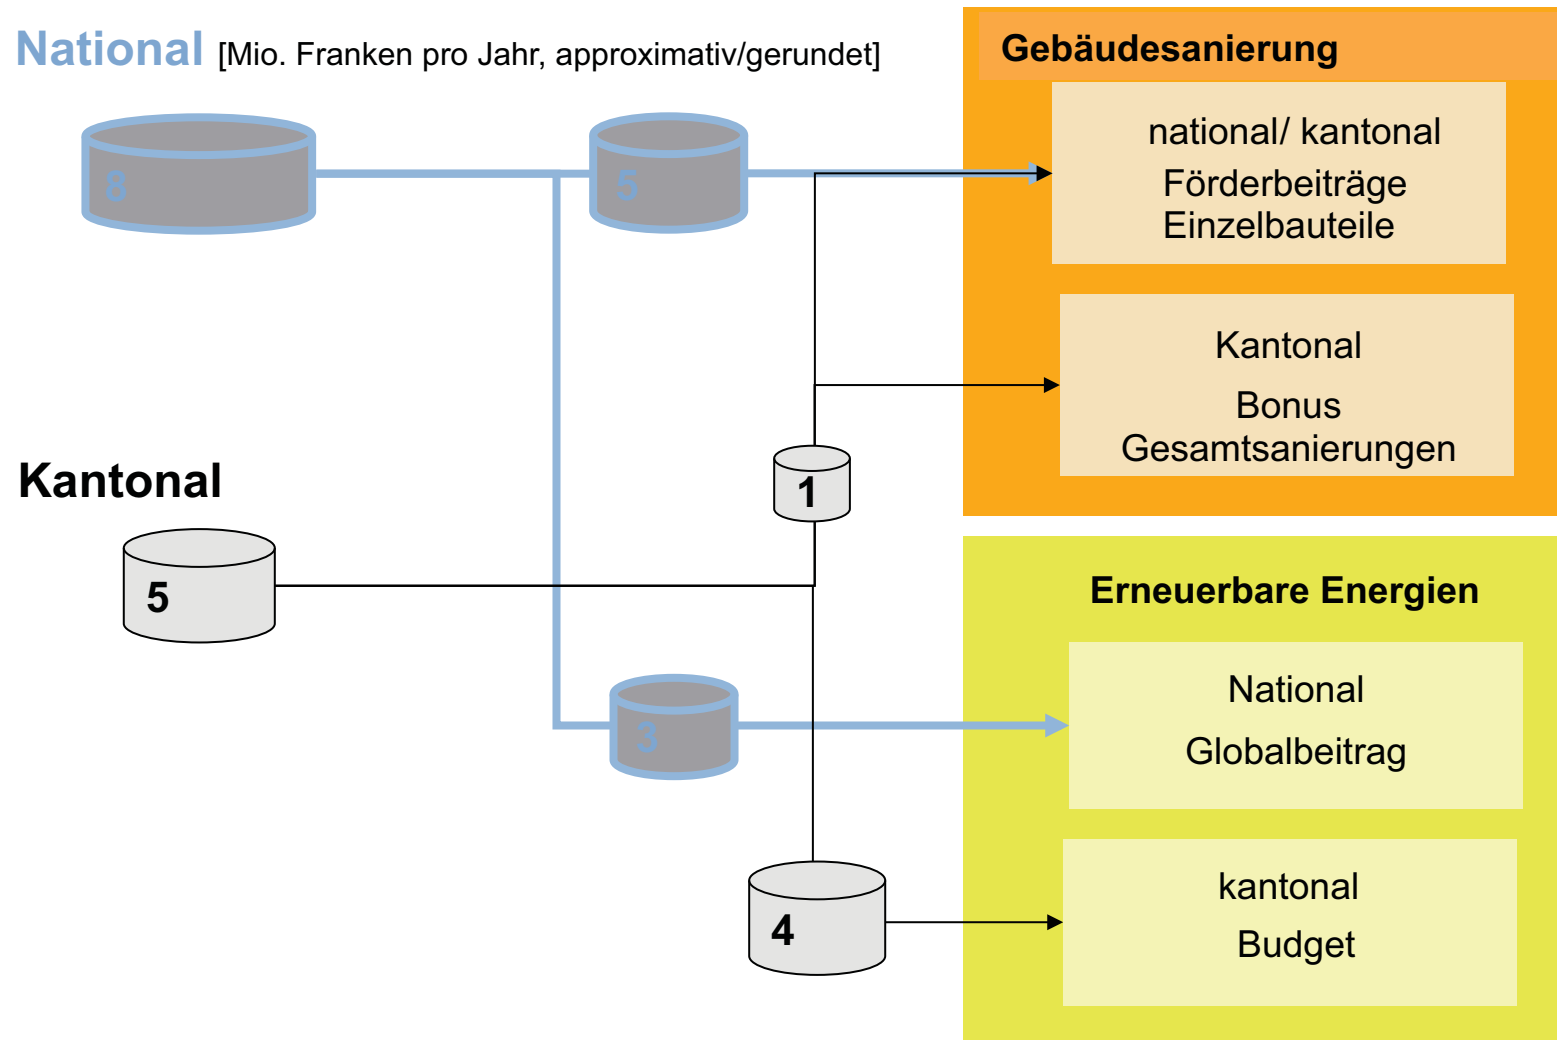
National [Mio. Franken pro Jahr, approximativ/gerundet]

8

5

Gebäudesanierung

national/ kantonal
Förderbeiträge
Einzelbauteile

Kantonal
Bonus
Gesamtsanierungen

Kantonal

1

5

Erneuerbare Energien

3

National
Globalbeitrag

4

kantonal
Budget